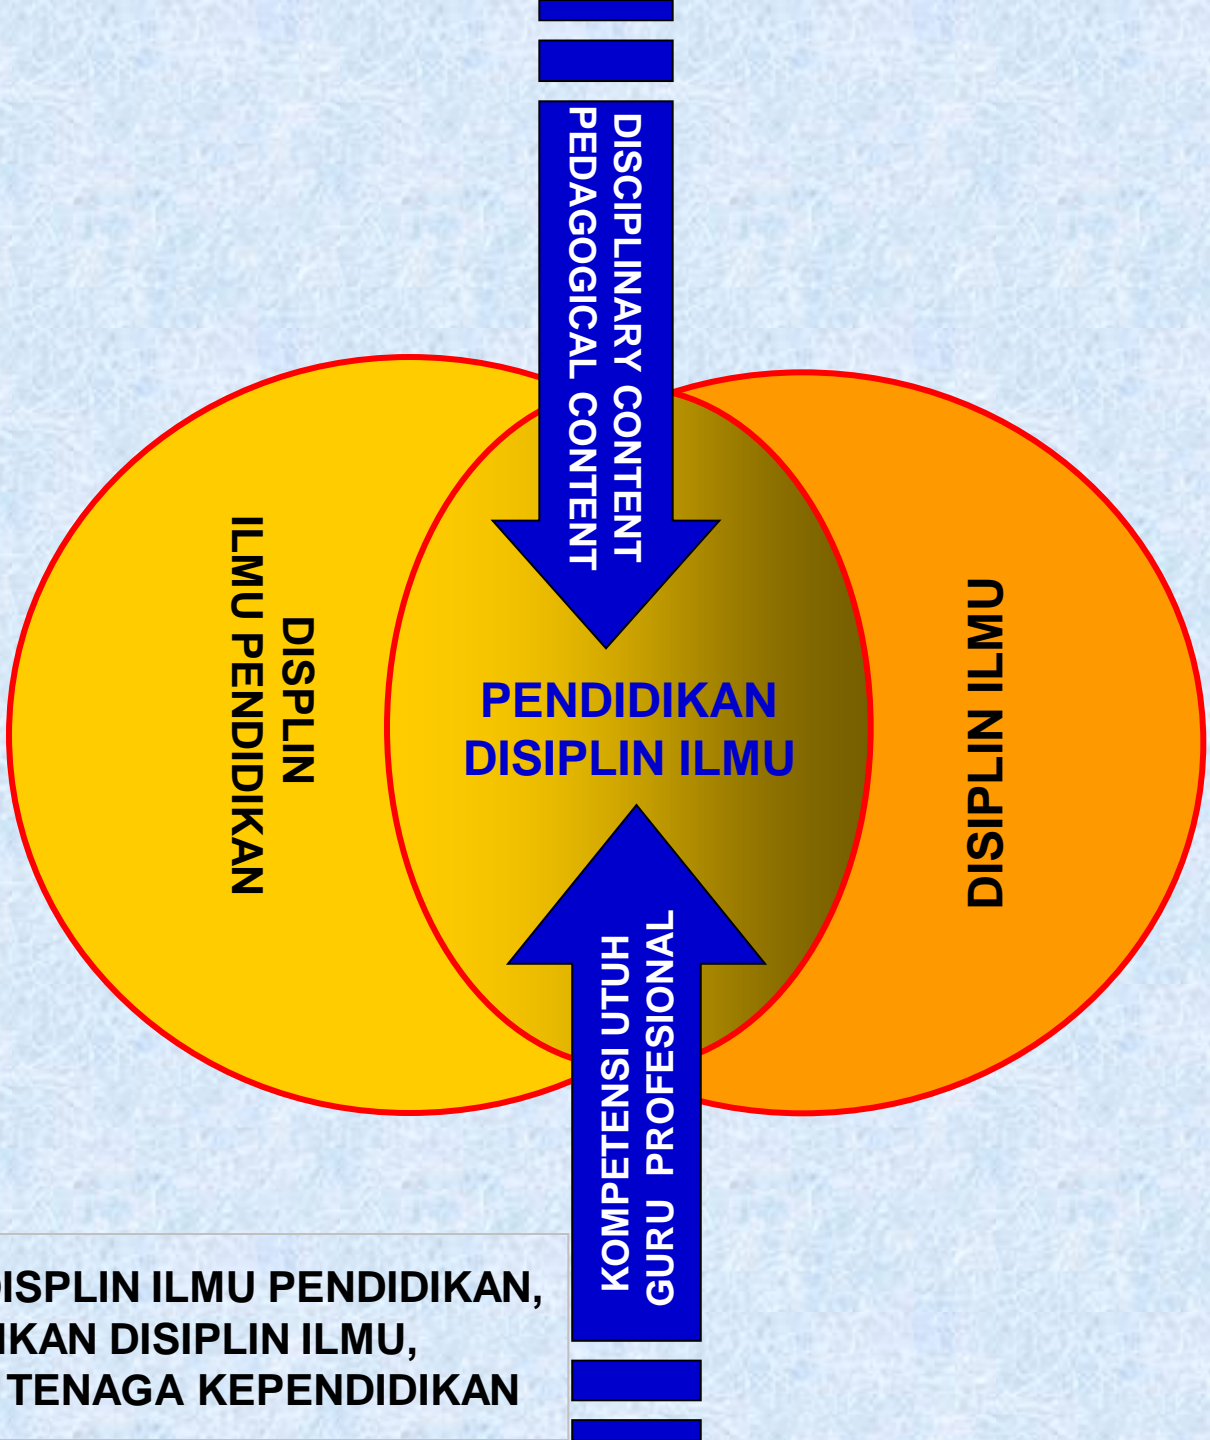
DISCIPLINARY CONTENT
PEDAGOGICAL CONTENT

DISPLIN
ILMU PENDIDIKAN

PENDIDIKAN
DISIPLIN ILMU

DISIPLIN ILMU

KOMPETENSI UTUH
GURU PROFESIONAL

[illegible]ISPLIN ILMU PENDIDIKAN,
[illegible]IKAN DISIPLIN ILMU,
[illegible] TENAGA KEPENDIDIKAN